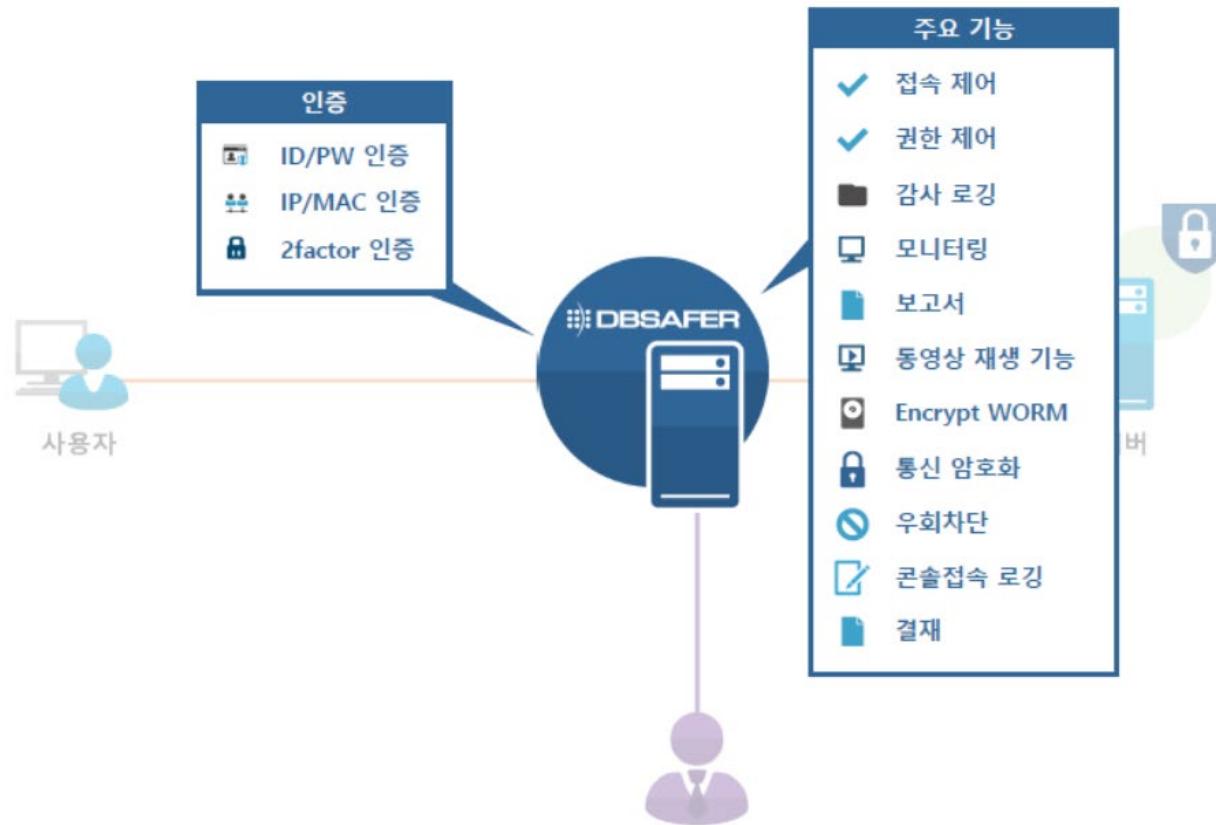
인증

ID/PW 인증

IP/MAC 인증

2factor 인증

DBSAFER

사용자

주요 기능

접속 제어

권한 제어

감사 로깅

모니터링

보고서

동영상 재생 기능

Encrypt WORM

통신 암호화

우회차단

콘솔접속 로깅

결재

버